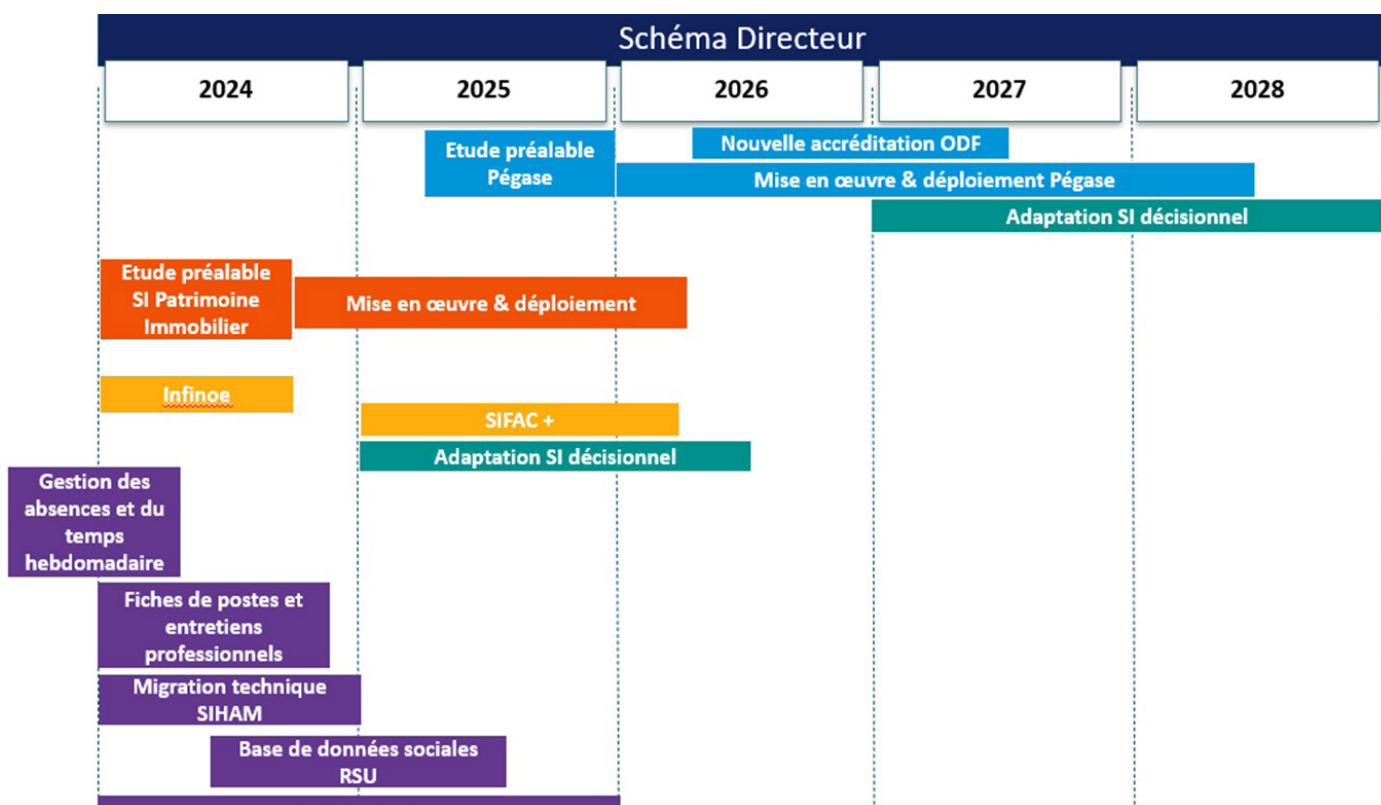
Schéma Directeur

2024

2025

2026

2027

2028

Etude préalable Pégase

Nouvelle accréditation ODF

Mise en œuvre & déploiement Pégase

Adaptation SI décisionnel

Etude préalable SI Patrimoine Immobilier

Mise en œuvre & déploiement

Infinoe

SIFAC +

Adaptation SI décisionnel

Gestion des absences et du temps hebdomadaire

Fiches de postes et entretiens professionnels

Migration technique SIHAM

Base de données sociales RSU